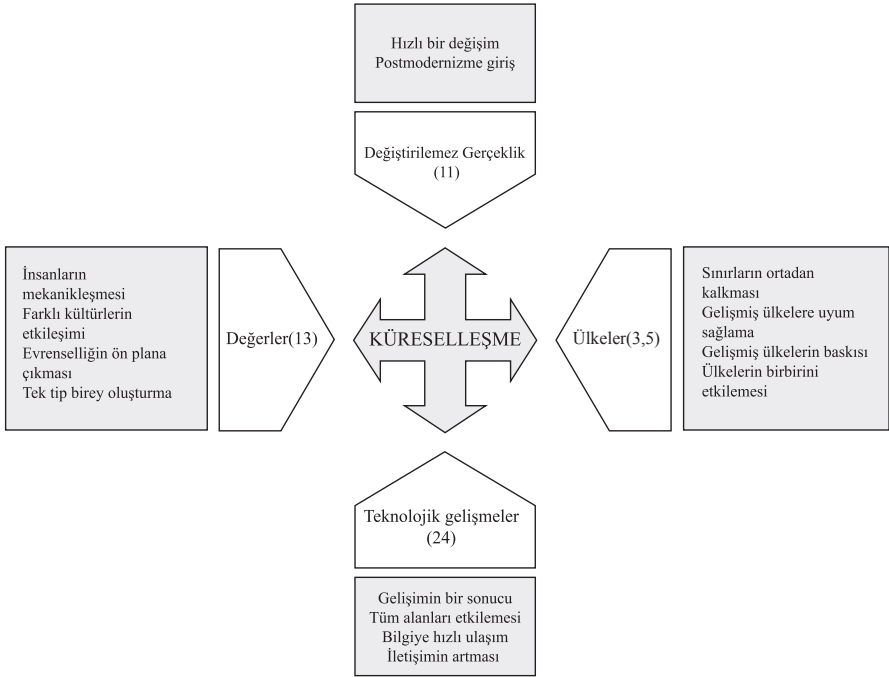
Hızlı bir değişim
Postmodernizme giriş

Değiştirilemez Gerçeklik
(11)

İnsanların mekanikleşmesi
Farklı kültürlerin etkileşimi
Evrenselliğin ön plana çıkması
Tek tip birey oluşturma

Değerler(13)

KÜRESELLEŞME

Ülkeler(3,5)

Sınırların ortadan kalkması
Gelişmiş ülkelere uyum sağlama
Gelişmiş ülkelerin baskısı
Ülkelerin birbirini etkilemesi

Teknolojik gelişmeler
(24)

Gelişimin bir sonucu
Tüm alanları etkilemesi
Bilgiye hızlı ulaşım
İletişimin artması